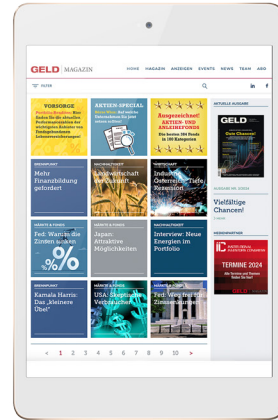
GELD MAGAZIN

HOME MAGAZIN ANZEIGEN EVENTS NEWS TEAM ABO

FILTER

VORSORGE

AKTIEN-SPECIAL

Ausgezeichnet! AKTIEN- UND ANLEIHEFONDS

AKTUELLE AUSGABE

GELD

Vielfältige Chancen!

Mehr Finanzbildung gefordert

Landwirtschaft verändert

Industrie Österreich: Tiefe Rezession

Fed: Wann die Zinsen sinken

Japan: Attraktive Möglichkeiten

Interview: Neue Energien im Portfolio

MEDIENPARTNER

TERMINE 2024

Kamala Harris: Das „kleinere Übel"

USA: Skeptische Verbraucher

Fed: Weg frei für Zinssenkungen

« 1 2 3 4 5 6 7 8 9 10 »